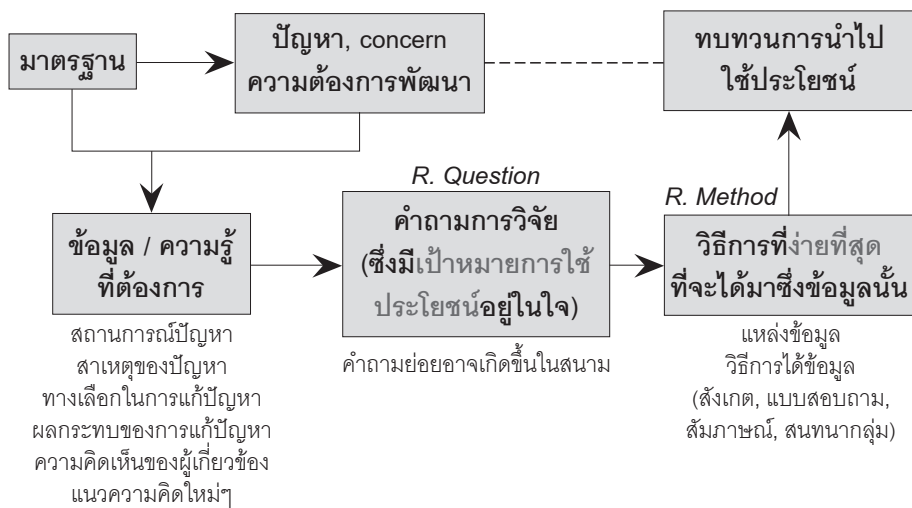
มาตรฐาน

ปัญหา, concern
ความต้องการพัฒนา

ทบทวนการนำไปใช้ประโยชน์

R. Question

R. Method

ข้อมูล / ความรู้ที่ต้องการ

คำถามการวิจัย (ซึ่งมีเป้าหมายการใช้ประโยชน์อยู่ในใจ)

วิธีการที่ง่ายที่สุดที่จะได้มาซึ่งข้อมูลนั้น

สถานการณ์ปัญหา
สาเหตุของปัญหา
ทางเลือกในการแก้ปัญหา
ผลกระทบของการแก้ปัญหา
ความคิดเห็นของผู้เกี่ยวข้อง
แนวความคิดใหม่ๆ

คำถามย่อยอาจเกิดขึ้นในสนาม

แหล่งข้อมูล
วิธีการได้ข้อมูล
(สังเกต, แบบสอบถาม, สัมภาษณ์, สนทนากลุ่ม)